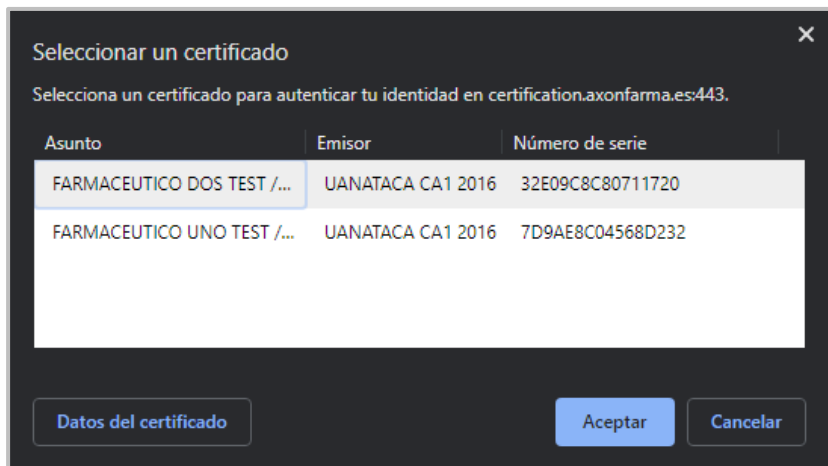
Seleccionar un certificado

×

Selecciona un certificado para autenticar tu identidad en certification.axonfarma.es:443.

| Asunto | Emisor | Número de serie |
|---|---|---|
| FARMACEUTICO DOS TEST /... | UANATACA CA1 2016 | 32E09C8C80711720 |
| FARMACEUTICO UNO TEST /... | UANATACA CA1 2016 | 7D9AE8C04568D232 |

Datos del certificado

Aceptar

Cancelar